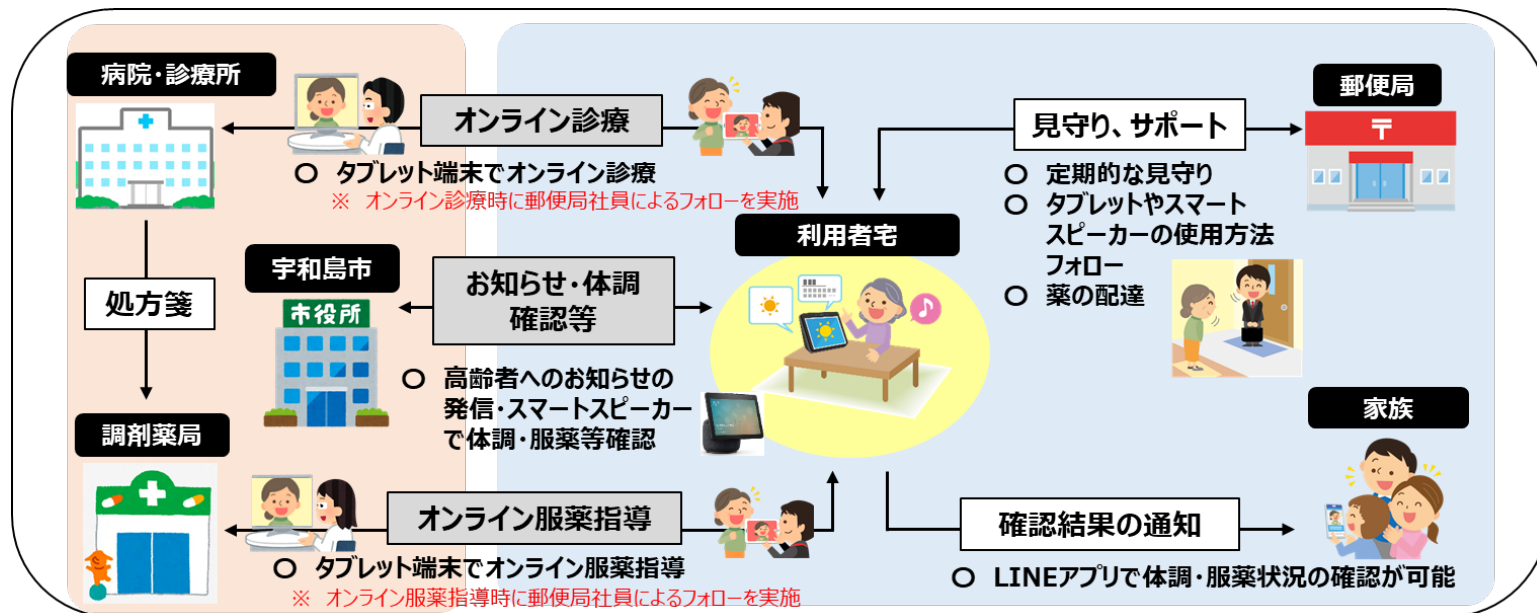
病院・診療所

オンライン診療

○ タブレット端末でオンライン診療
※ オンライン診療時に郵便局社員によるフォローを実施

処方箋

宇和島市

市役所

お知らせ・体調確認等

○ 高齢者へのお知らせの発信・スマートスピーカーで体調・服薬等確認

調剤薬局

オンライン服薬指導

○ タブレット端末でオンライン服薬指導
※ オンライン服薬指導時に郵便局社員によるフォローを実施

利用者宅

見守り、サポート

郵便局

○ 定期的な見守り
○ タブレットやスマートスピーカーの使用方法フォロー
○ 薬の配達

家族

確認結果の通知

○ LINEアプリで体調・服薬状況の確認が可能